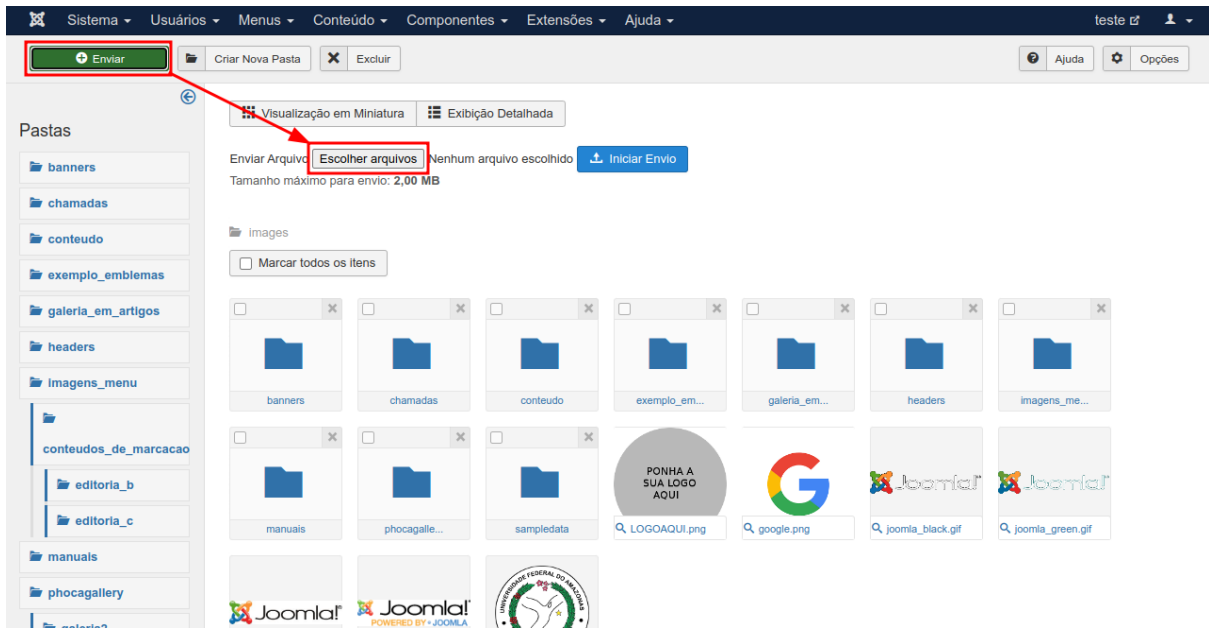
Sistema ▾ Usuários ▾ Menus ▾ Conteúdo ▾ Componentes ▾ Extensões ▾ Ajuda ▾ teste ▾

Enviar Criar Nova Pasta Excluir Ajuda Opções

Pastas

banners
chamadas
conteudo
exemplo_emblemas
galeria_em_artigos
headers
imagens_menu
conteudos_de_marcacao
editoria_b
editoria_c
manuais
phocagallery
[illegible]

Visualização em Miniatura Exibição Detalhada

Enviar Arquivo Escolher arquivos Nenhum arquivo escolhido Iniciar Envio
Tamanho máximo para envio: 2,00 MB

images

Marcar todos os itens

banners chamadas conteudo exemplo_em... galeria_em... headers imagens_me...

manuais phocagalle... sampledata LOGOAQUI.png google.png joomla_black.gif joomla_green.gif

PONHA A SUA LOGO AQUI

Joomla! Joomla! POWERED BY JOOMLA

UNIVERSIDADE FEDERAL DO AMAZONAS